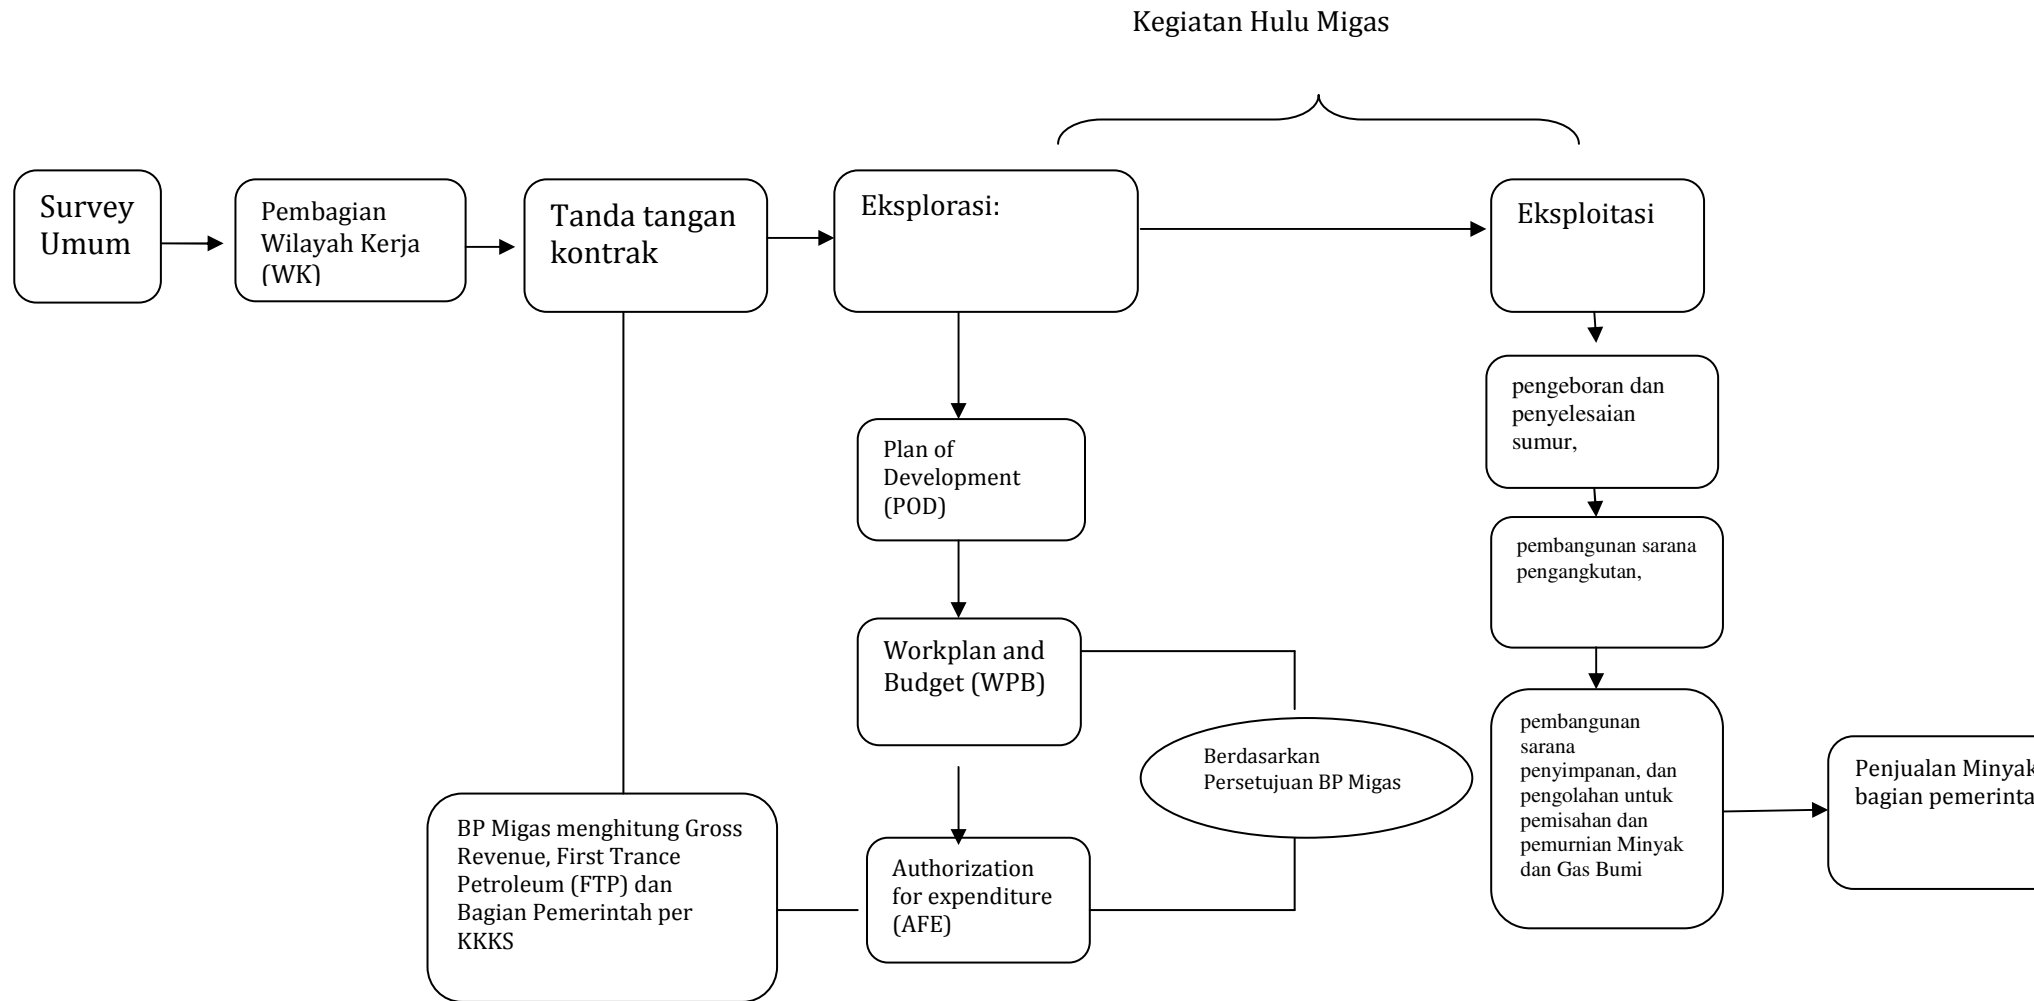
Kegiatan Hulu Migas

Survey Umum

Pembagian Wilayah Kerja (WK)

Tanda tangan kontrak

Eksplorasi:

Eksploitasi

pengeboran dan penyelesaian sumur,

pembangunan sarana pengangkutan,

pembangunan sarana penyimpanan, dan pengolahan untuk pemisahan dan pemurnian Minyak dan Gas Bumi

Penjualan Minyak bagian pemerinta

Plan of Development (POD)

Workplan and Budget (WPB)

Berdasarkan Persetujuan BP Migas

Authorization for expenditure (AFE)

BP Migas menghitung Gross Revenue, First Trance Petroleum (FTP) dan Bagian Pemerintah per KKKS